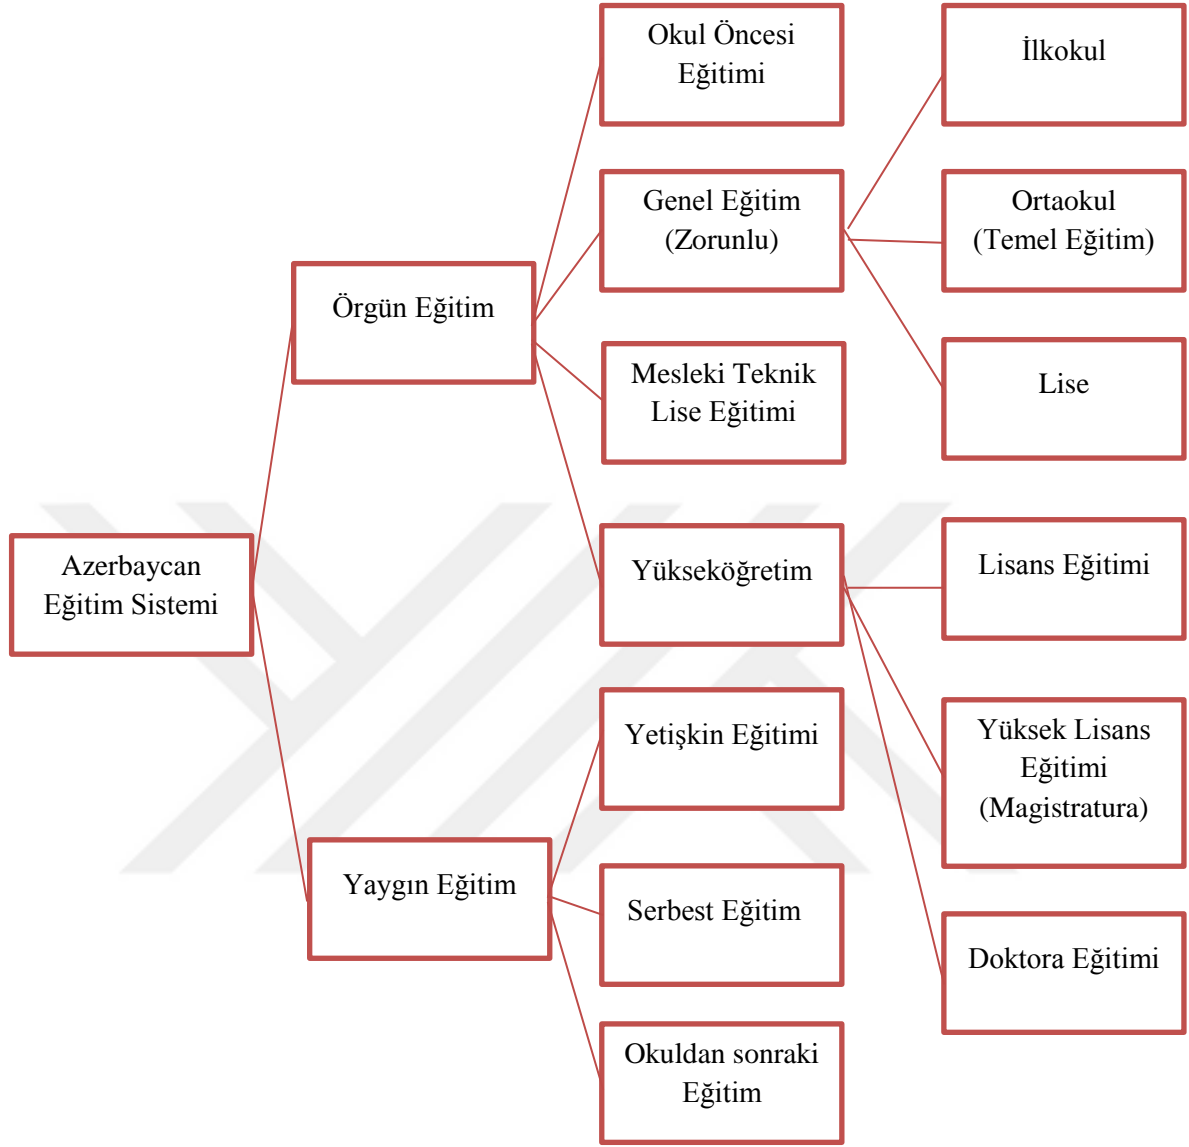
Azerbaycan Eğitim Sistemi

Örgün Eğitim

Okul Öncesi Eğitimi

Genel Eğitim (Zorunlu)

İlkokul

Ortaokul (Temel Eğitim)

Lise

Mesleki Teknik Lise Eğitimi

Yükseköğretim

Lisans Eğitimi

Yüksek Lisans Eğitimi (Magistratura)

Doktora Eğitimi

Yaygın Eğitim

Yetişkin Eğitimi

Serbest Eğitim

Okuldan sonraki Eğitim